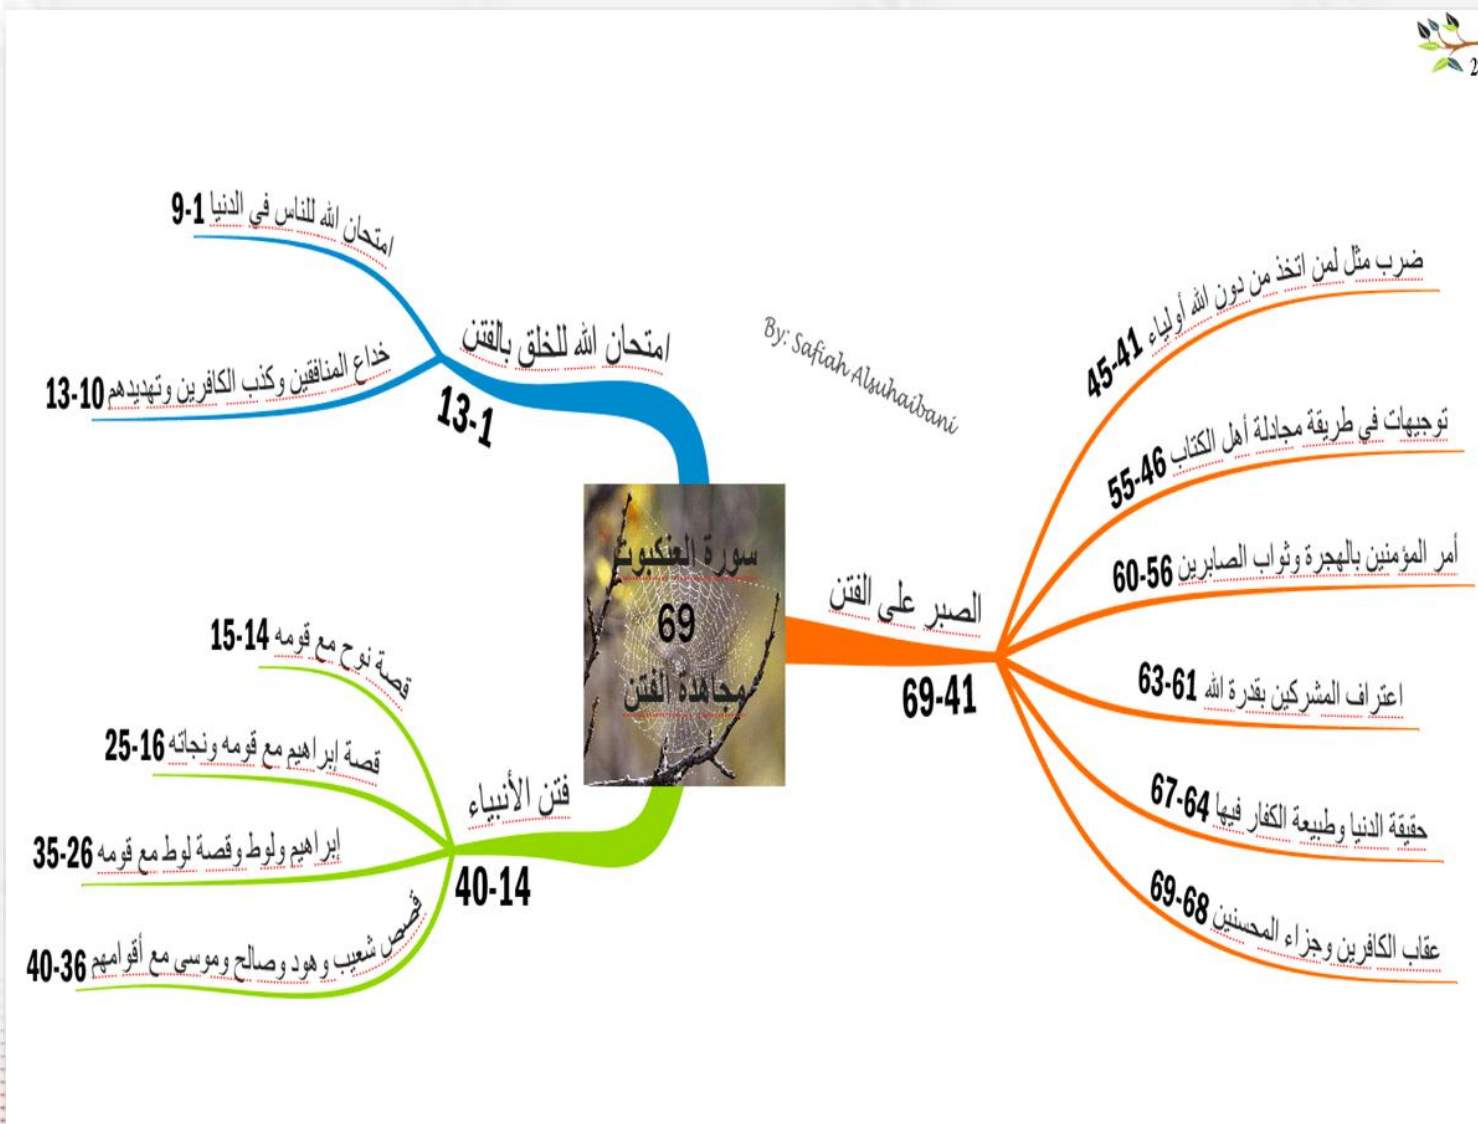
2

سورة العنكبوت
69
مجاهدة الفتن

By: Safiah Alsuhaibani

امتحان الله للخلق بالفتن
13-1

امتحان الله للناس في الدنيا 1-9

خداع المنافقين وكذب الكافرين وتهديدهم 10-13

فتن الأنبياء
40-14

قصة نوح مع قومه 14-15

قصة إبراهيم مع قومه ونجاته 16-25

إبراهيم ولوط وقصة لوط مع قومه 26-35

قصص شعيب و هود وصالح وموسى مع أقوامهم 36-40

الصبر على الفتن
69-41

ضرب مثل لمن اتخذ من دون الله أولياء 41-45

توجيهات في طريقة مجادلة أهل الكتاب 46-55

أمر المؤمنين بالهجرة وثواب الصابرين 56-60

اعتراف المشركين بقدرة الله 61-63

حقيقة الدنيا وطبيعة الكفار فيها 64-67

عقاب الكافرين وجزاء المحسنين 68-69